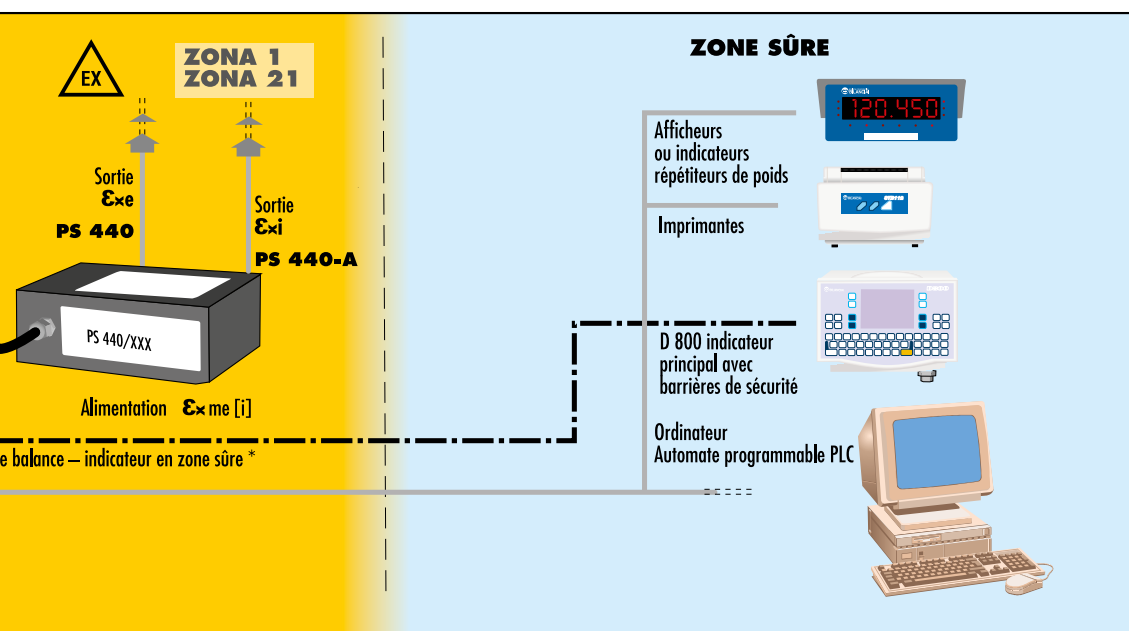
EX

ZONA 1
ZONA 21

ZONE SÛRE

Sortie
Ɛxe
PS 440

Sortie
Ɛxi
PS 440-A

PS 440/XXX

Alimentation Ɛx me [i]

e balance – indicateur en zone sûre *

120.450

Afficheurs
ou indicateurs
répétiteurs de poids

Imprimantes

D 800 indicateur
principal avec
barrières de sécurité

Ordinateur
Automate programmable PLC